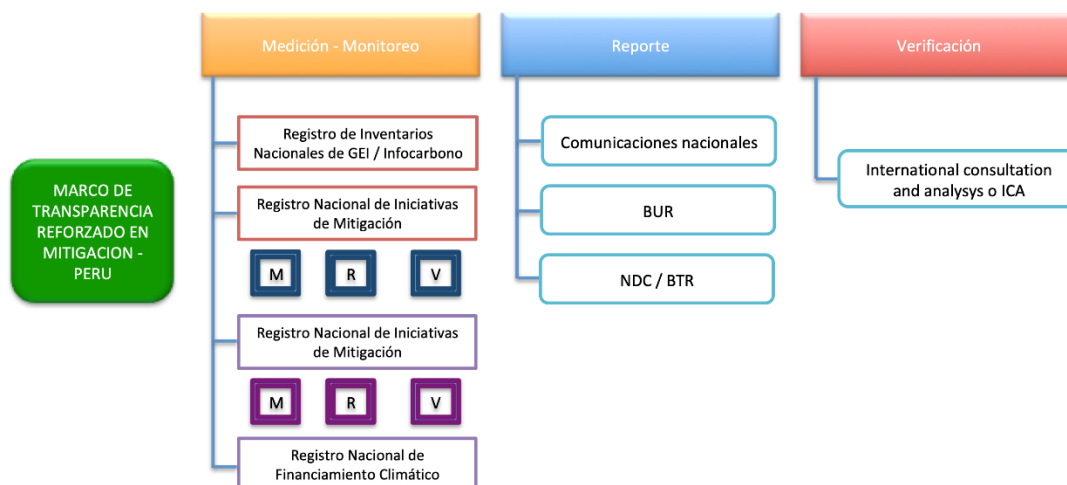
MARCO DE TRANSPARENCIA REFORZADO EN MITIGACION - PERU

Medición - Monitoreo

Registro de Inventarios Nacionales de GEI / Infocarbono

Registro Nacional de Iniciativas de Mitigación

M

R

V

Registro Nacional de Iniciativas de Mitigación

M

R

V

Registro Nacional de Financiamiento Climático

Reporte

Comunicaciones nacionales

BUR

NDC / BTR

Verificación

International consultation and analysys o ICA